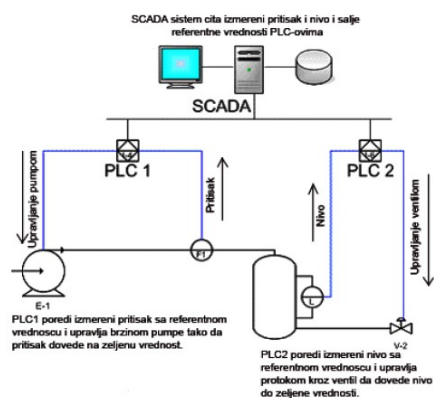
SCADA sistem cita izmereni pritisak i nivo i salje referentne vrednosti PLC-ovima

SCADA

PLC 1

PLC 2

Upravljanje pumpom

Pritisak

Nivo

Upravljanje ventilom

PT

L

E-1

V-2

PLC1 poredi izmereni pritisak sa referentnom vrednoscu i upravlja brzinom pumpe tako da pritisak dovede na zeljenu vrednost.

PLC2 poredi izmereni nivo sa referentnom vrednoscu i upravlja protokom kroz ventil da dovede nivo do zeljene vrednosti.